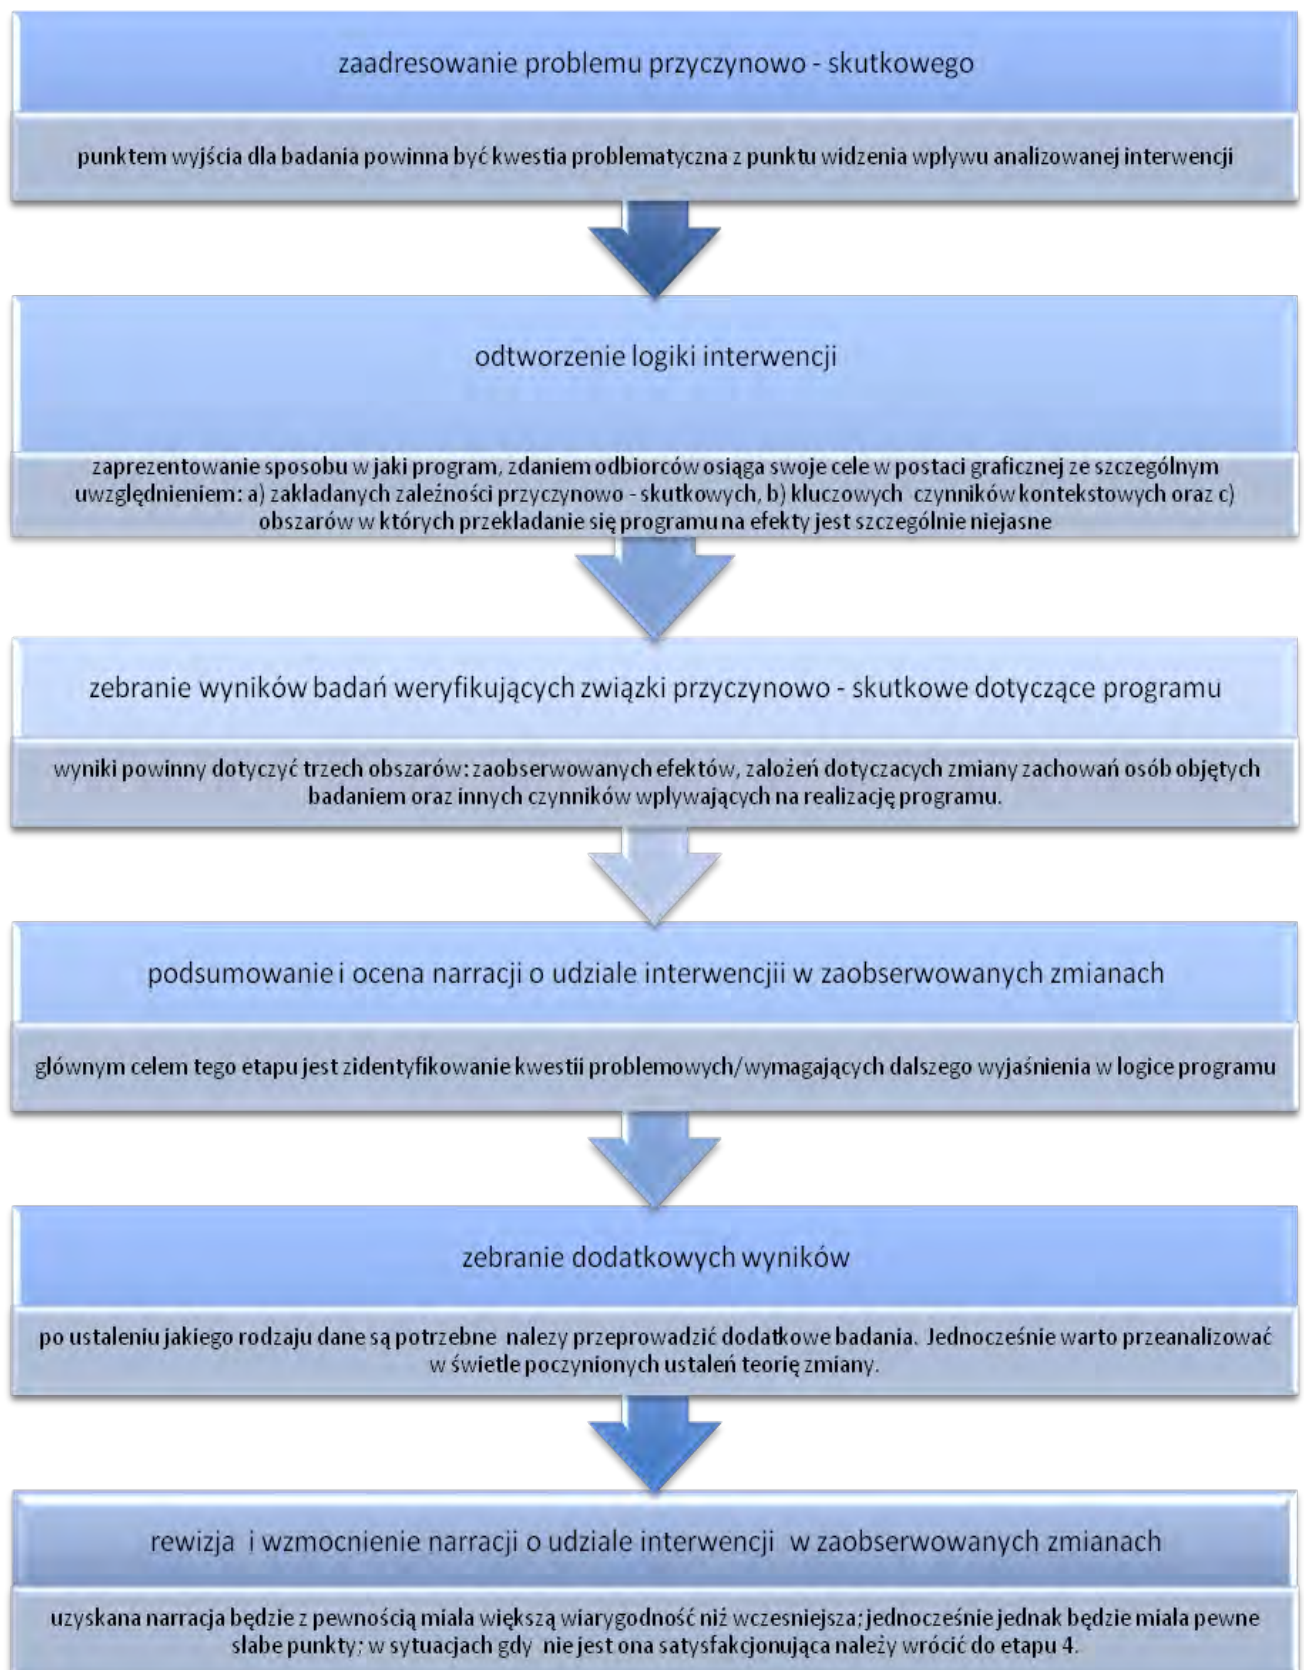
zaadresowanie problemu przyczynowo - skutkowego

punktem wyjścia dla badania powinna być kwestia problematyczna z punktu widzenia wpływu analizowanej interwencji

odtworzenie logiki interwencji

zaprezentowanie sposobu w jaki program, zdaniem odbiorców osiąga swoje cele w postaci graficznej ze szczególnym uwzględnieniem: a) zakladanych zależności przyczynowo - skutkowych, b) kluczowych czynników kontekstowych oraz c) obszarów w których przekladanie się programu na efekty jest szczególnie niejasne

zebranie wyników badań weryfikujących związki przyczynowo - skutkowe dotyczące programu

wyniki powinny dotyczyć trzech obszarów: zaobserwowanych efektów, założeń dotyczacych zmiany zachowań osób objętych badaniem oraz innych czynników wplywających na realizację programu.

podsumowanie i ocena narracji o udziale interwencjii w zaobserwowanych zmianach

glównym celem tego etapu jest zidentyfikowanie kwestii problemowych/wymagających dalszego wyjaśnienia w logice programu

zebranie dodatkowych wyników

po ustaleniu jakiego rodzaju dane są potrzebne nalezy przeprowadzić dodatkowe badania. Jednocześnie warto przeanalizować w świetle poczynionych ustaleń teorię zmiany.

rewizja i wzmocnienie narracji o udziale interwencji w zaobserwowanych zmianach

uzyskana narracja będzie z pewnością miala większą wiarygodność niż wczesniejsza; jednocześnie jednak będzie miala pewne slabe punkty; w sytuacjach gdy nie jest ona satysfakcjonująca należy wrócić do etapu 4.